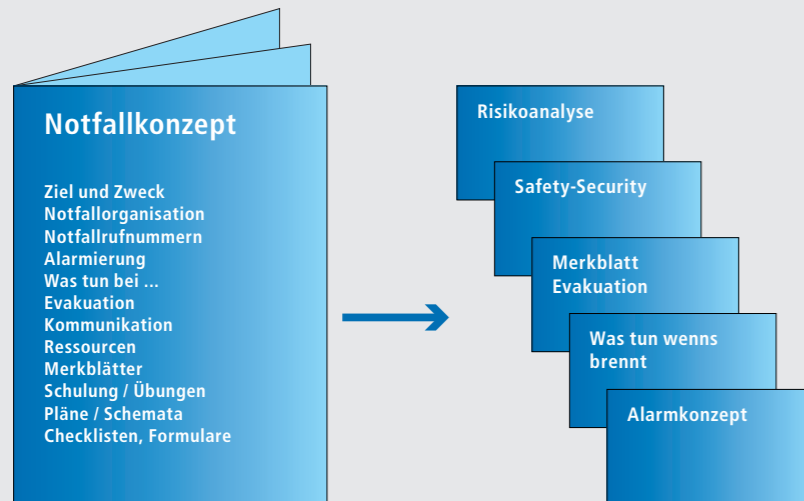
Notfallkonzept

Ziel und Zweck
Notfallorganisation
Notfallrufnummern
Alarmierung
Was tun bei ...
Evakuation
Kommunikation
Ressourcen
Merkblätter
Schulung / Übungen
Pläne / Schemata
Checklisten, Formulare

Risikoanalyse

Safety-Security

Merkblatt
Evakuation

Was tun wenns
brennt

Alarmkonzept